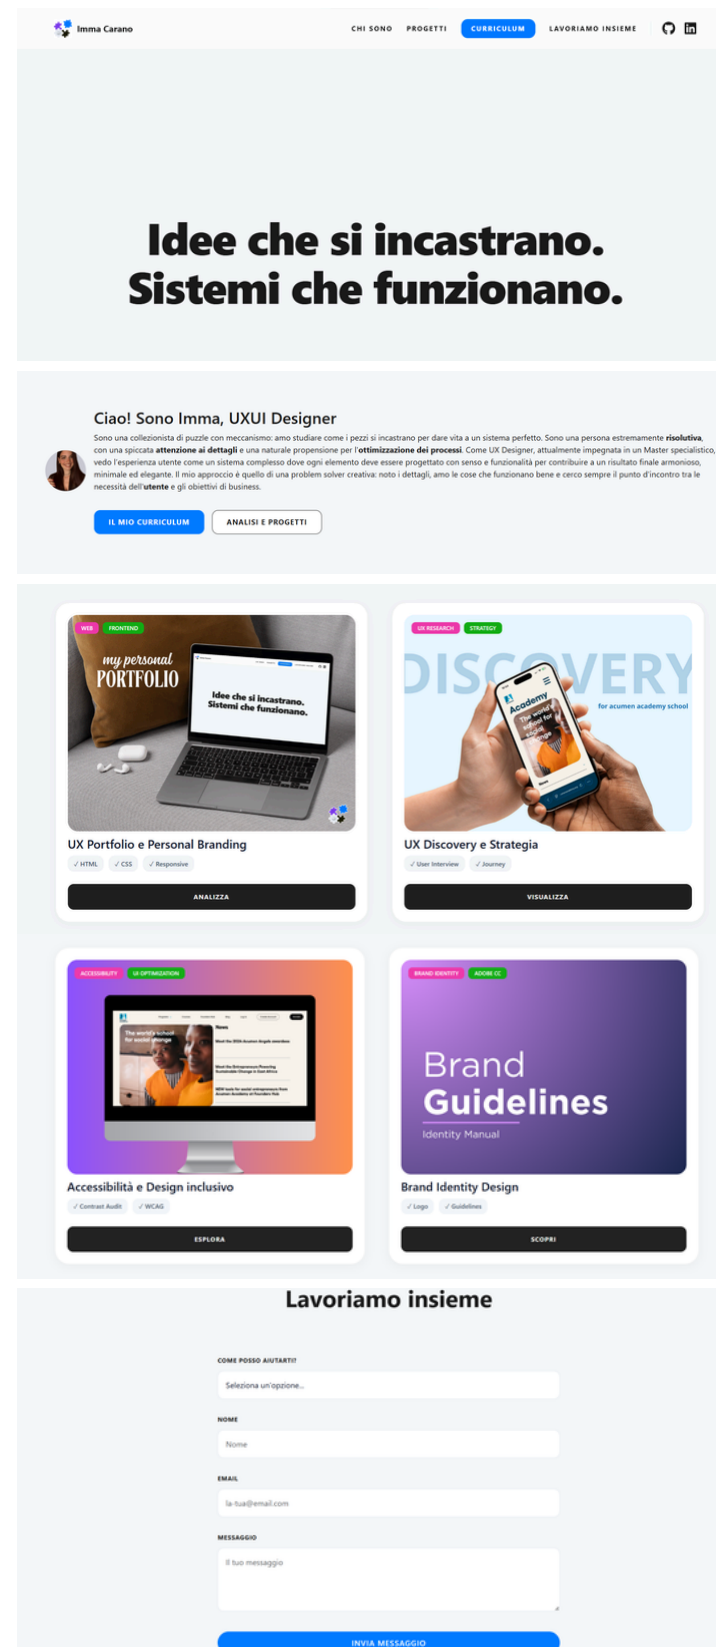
Imma Carano

CHI SONO PROGETTI CURRICULUM LAVORIAMO INSIEME

Idee che si incastrano.
Sistemi che funzionano.

Ciao! Sono Imma, UXUI Designer

Sono una collezionista di puzzle con meccanismo: amo studiare come i pezzi si incastrano per dare vita a un sistema perfetto. Sono una persona estremamente risolutiva, con una spiccata attenzione ai dettagli e una naturale propensione per l'ottimizzazione dei processi. Come UX Designer, attualmente impegnata in un Master specialistico, vedo l'esperienza utente come un sistema complesso dove ogni elemento deve essere progettato con senso e funzionalità per contribuire a un risultato finale armonioso, minimale ed elegante. Il mio approccio è quello di una problem solver creativa: noto i dettagli, amo le cose che funzionano bene e cerco sempre il punto d'incontro tra le necessità dell'utente e gli obiettivi di business.

IL MIO CURRICULUM ANALISI E PROGETTI

WEB FRONTEND

my personal PORTFOLIO

Idee che si incastrano. Sistemi che funzionano.

UX Portfolio e Personal Branding

✓ HTML ✓ CSS ✓ Responsive

ANALIZZA

UX RESEARCH STRATEGY

DISCOVERY

for acumen academy school

Academy

UX Discovery e Strategia

✓ User Interview ✓ Journey

VISUALIZZA

ACCESSIBILITY UI OPTIMIZATION

The world's school for social change

News

Accessibilità e Design inclusivo

✓ Contrast Audit ✓ WCAG

ESPLORA

BRAND IDENTITY ADOBE CC

Brand Guidelines

Identity Manual

Brand Identity Design

✓ Logo ✓ Guidelines

SCOPRI

Lavoriamo insieme

COME POSSO AIUTARTI?

Seleziona un'opzione...

NOME

Nome

EMAIL

la-tua@email.com

MESSAGGIO

Il tuo messaggio

INVIA MESSAGGIO